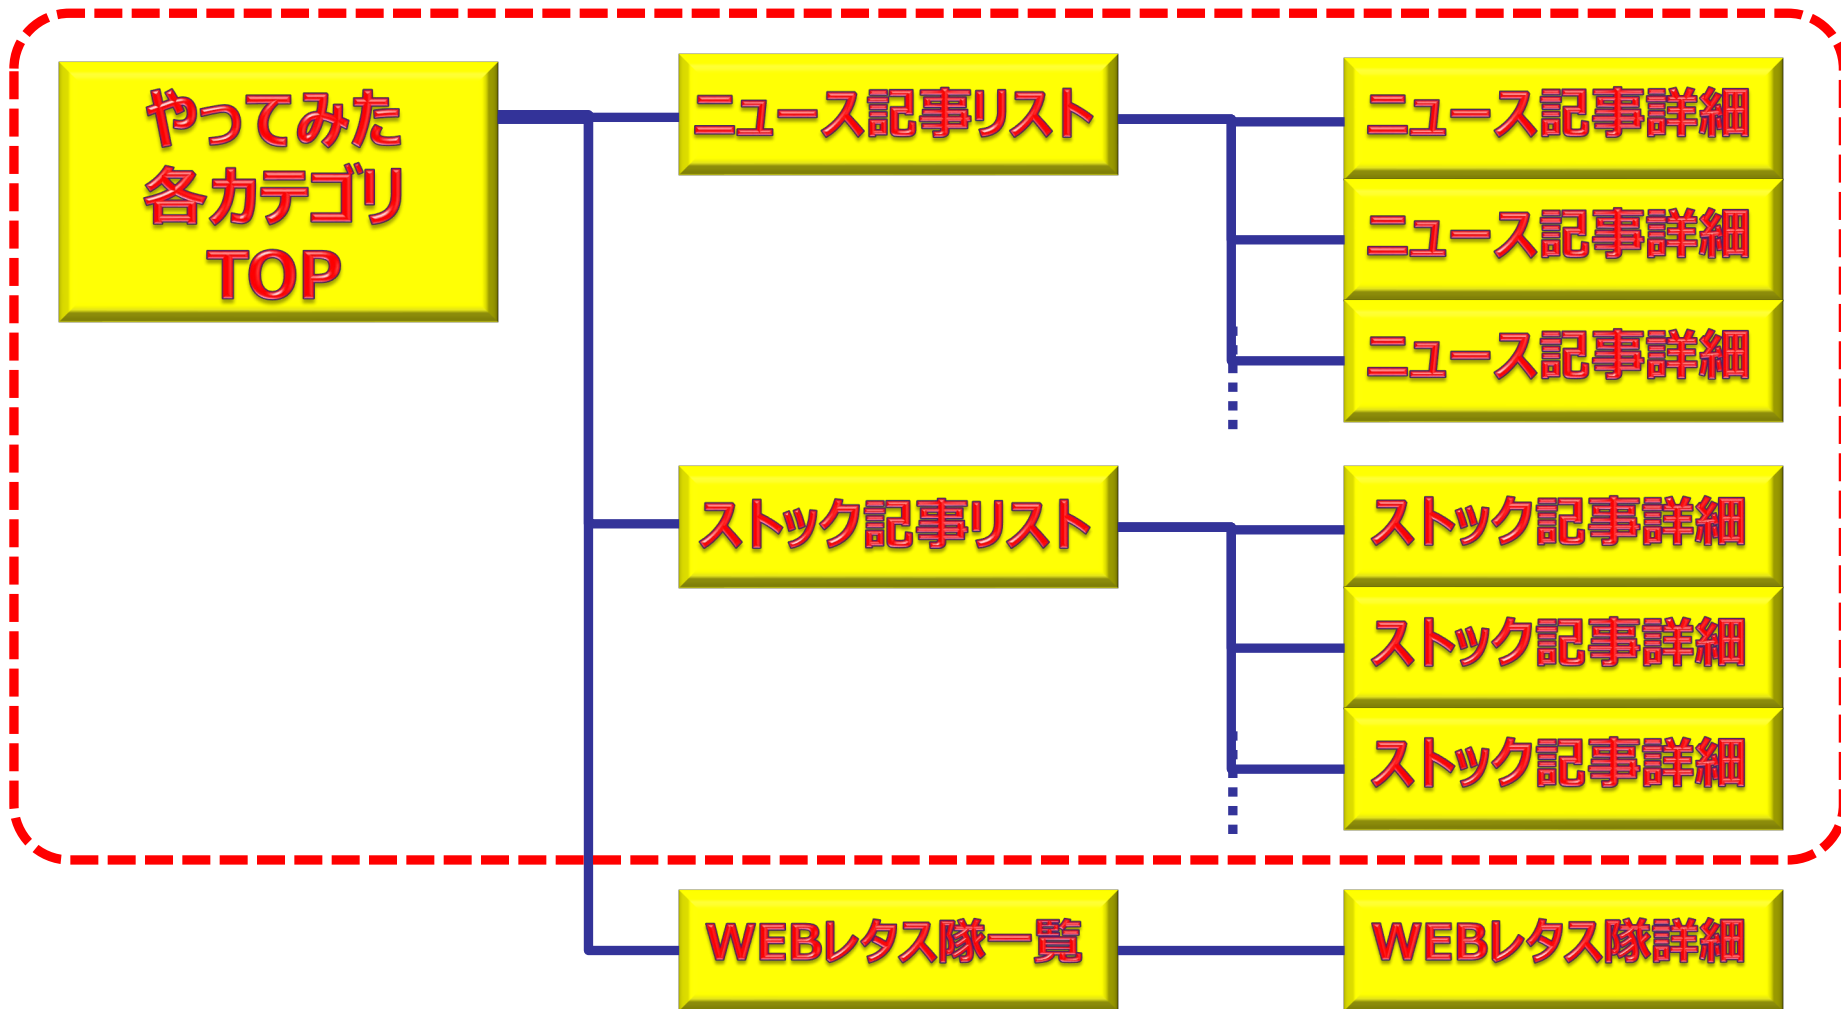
やってみた
各カテゴリ
TOP

ニュース記事リスト

ニュース記事詳細

ニュース記事詳細

ニュース記事詳細

ストック記事リスト

ストック記事詳細

ストック記事詳細

ストック記事詳細

WEBレタス隊一覧

WEBレタス隊詳細